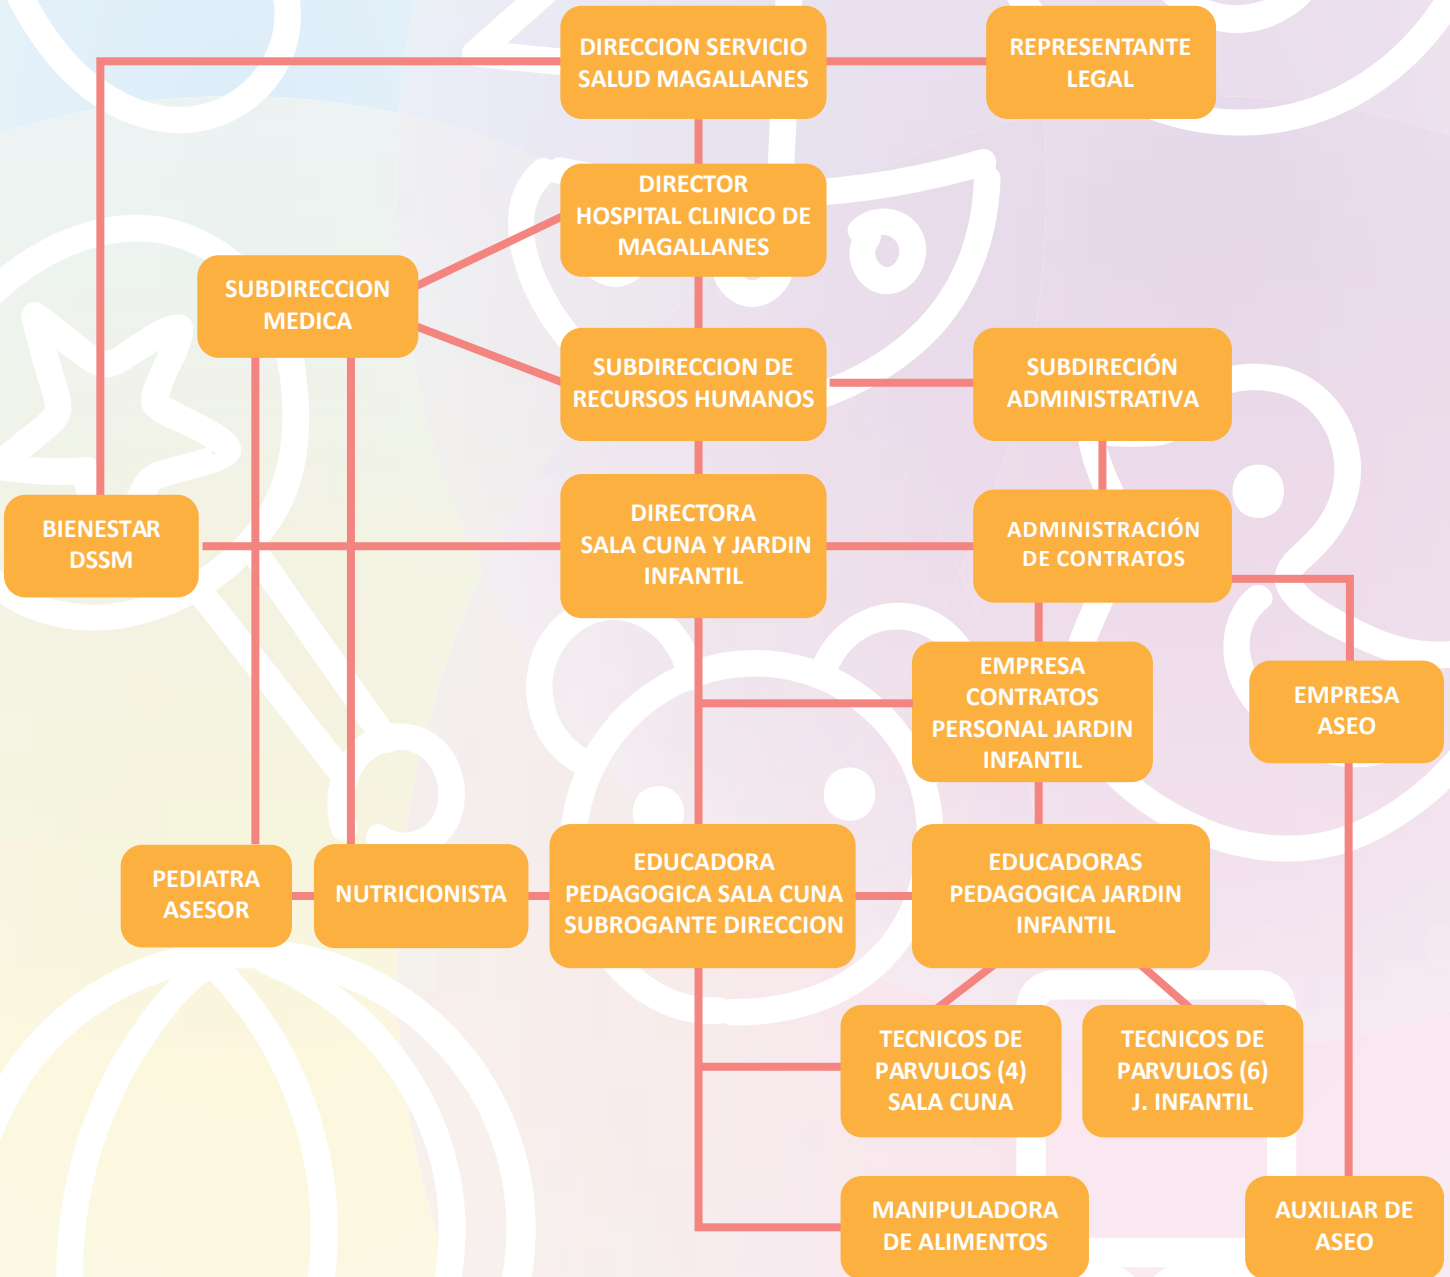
DIRECCION SERVICIO SALUD MAGALLANES

REPRESENTANTE LEGAL

DIRECTOR HOSPITAL CLINICO DE MAGALLANES

SUBDIRECCION MEDICA

SUBDIRECCION DE RECURSOS HUMANOS

SUBDIRECIÓN ADMINISTRATIVA

BIENESTAR DSSM

DIRECTORA SALA CUNA Y JARDIN INFANTIL

ADMINISTRACIÓN DE CONTRATOS

EMPRESA CONTRATOS PERSONAL JARDIN INFANTIL

EMPRESA ASEO

PEDIATRA ASESOR

NUTRICIONISTA

EDUCADORA PEDAGOGICA SALA CUNA SUBROGANTE DIRECCION

EDUCADORAS PEDAGOGICA JARDIN INFANTIL

TECNICOS DE PARVULOS (4) SALA CUNA

TECNICOS DE PARVULOS (6) J. INFANTIL

MANIPULADORA DE ALIMENTOS

AUXILIAR DE ASEO